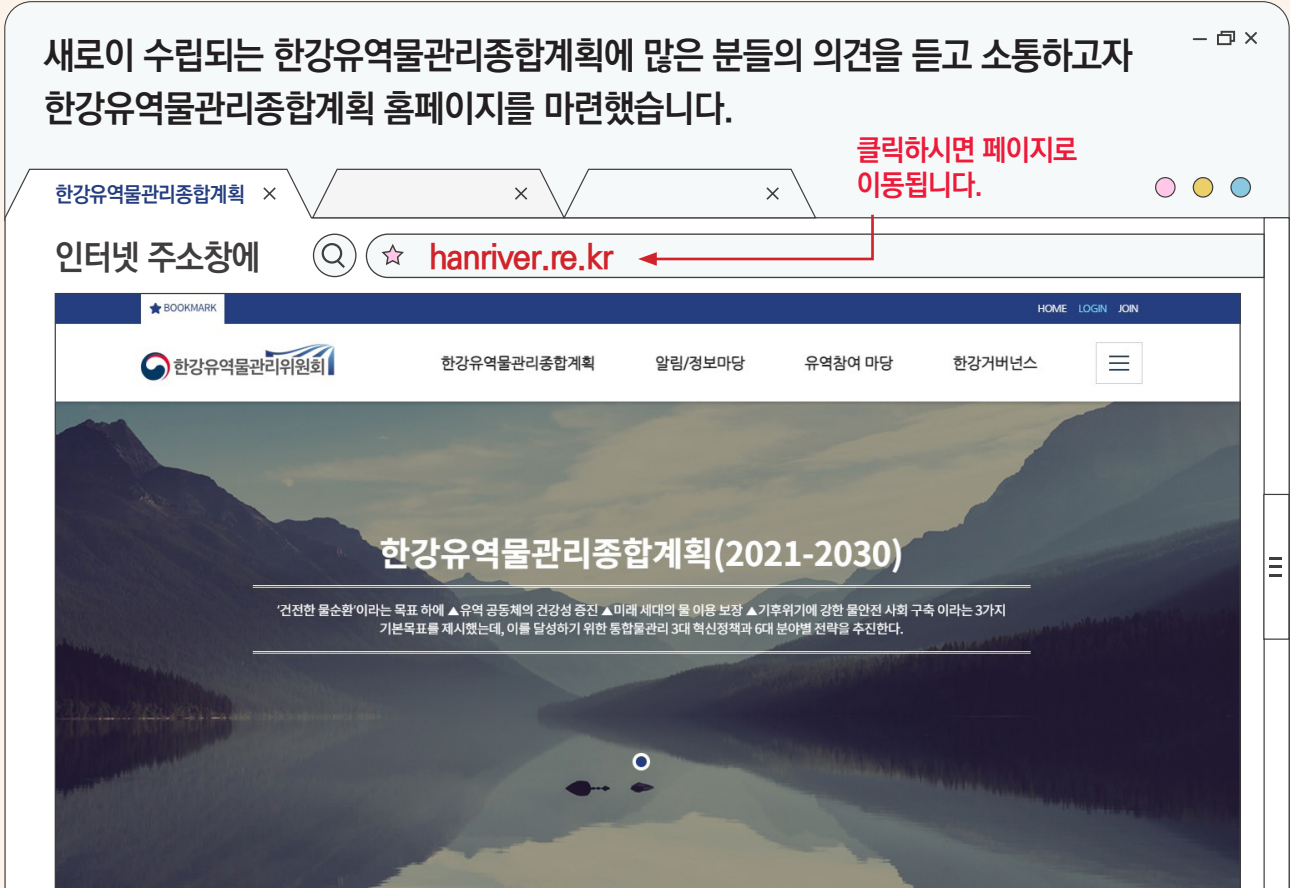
새로이 수립되는 한강유역물관리종합계획에 많은 분들의 의견을 듣고 소통하고자 한강유역물관리종합계획 홈페이지를 마련했습니다.

한강유역물관리종합계획 ×

×

×

클릭하시면 페이지로 이동됩니다.

인터넷 주소창에

hanriver.re.kr

BOOKMARK

HOME LOGIN JOIN

한강유역물관리위원회

한강유역물관리종합계획

알림/정보마당

유역참여 마당

한강거버넌스

한강유역물관리종합계획(2021-2030)

'건전한 물순환'이라는 목표 하에 ▲유역 공동체의 건강성 증진 ▲미래 세대의 물 이용 보장 ▲기후위기에 강한 물안전 사회 구축 이라는 3가지 기본목표를 제시했는데, 이를 달성하기 위한 통합물관리 3대 혁신정책과 6대 분야별 전략을 추진한다.